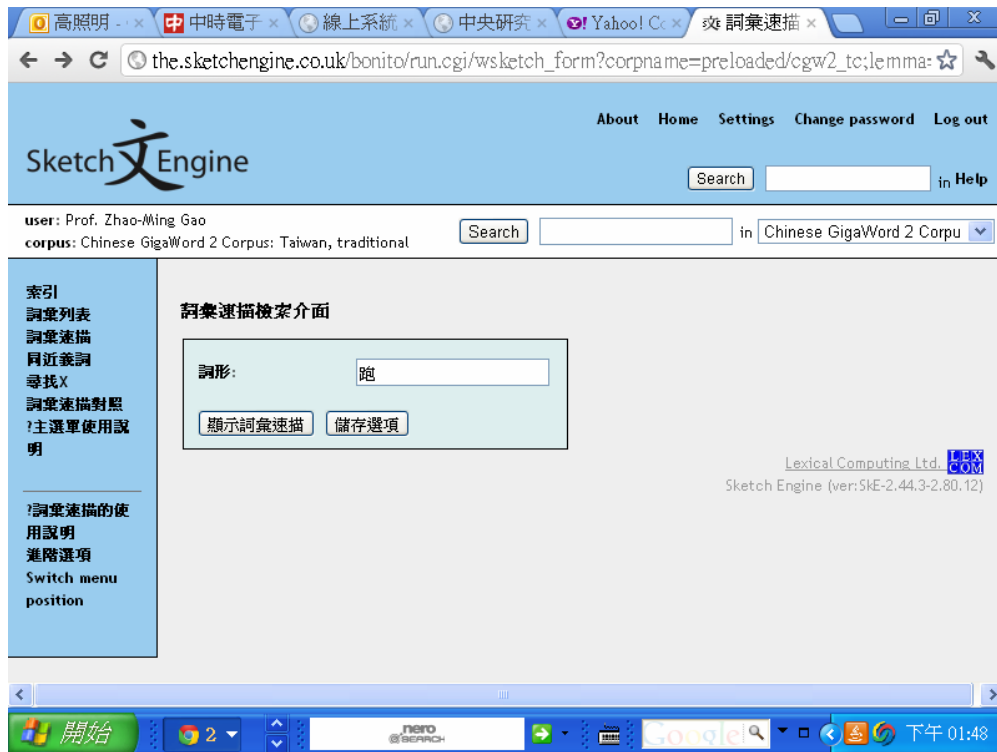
高照明 - × 中時電子 × 線上系統 × 中央研究 × Yahoo! C × 詞彙速描 ×

the.sketchengine.co.uk/bonito/run.cgi/wsketch_form?corpname=preloaded/cgw2_tc;lemma:

About Home Settings Change password Log out

Sketch Engine

Search in Help

user: Prof. Zhao-Ming Gao
corpus: Chinese GigaWord 2 Corpus: Taiwan, traditional

Search in Chinese GigaWord 2 Corpu

索引
詞彙列表
詞彙速描
同近義詞
尋找X
詞彙速描對照
?主選單使用說明

?詞彙速描的使用說明
進階選項
Switch menu position

詞彙速描檢索介面

詞形: 跑

顯示詞彙速描 儲存選項

Lexical Computing Ltd. LEX COM
Sketch Engine (ver:SkE-2.44.3-2.80.12)

開始 2 nero SEARCH Google 下午 01:48